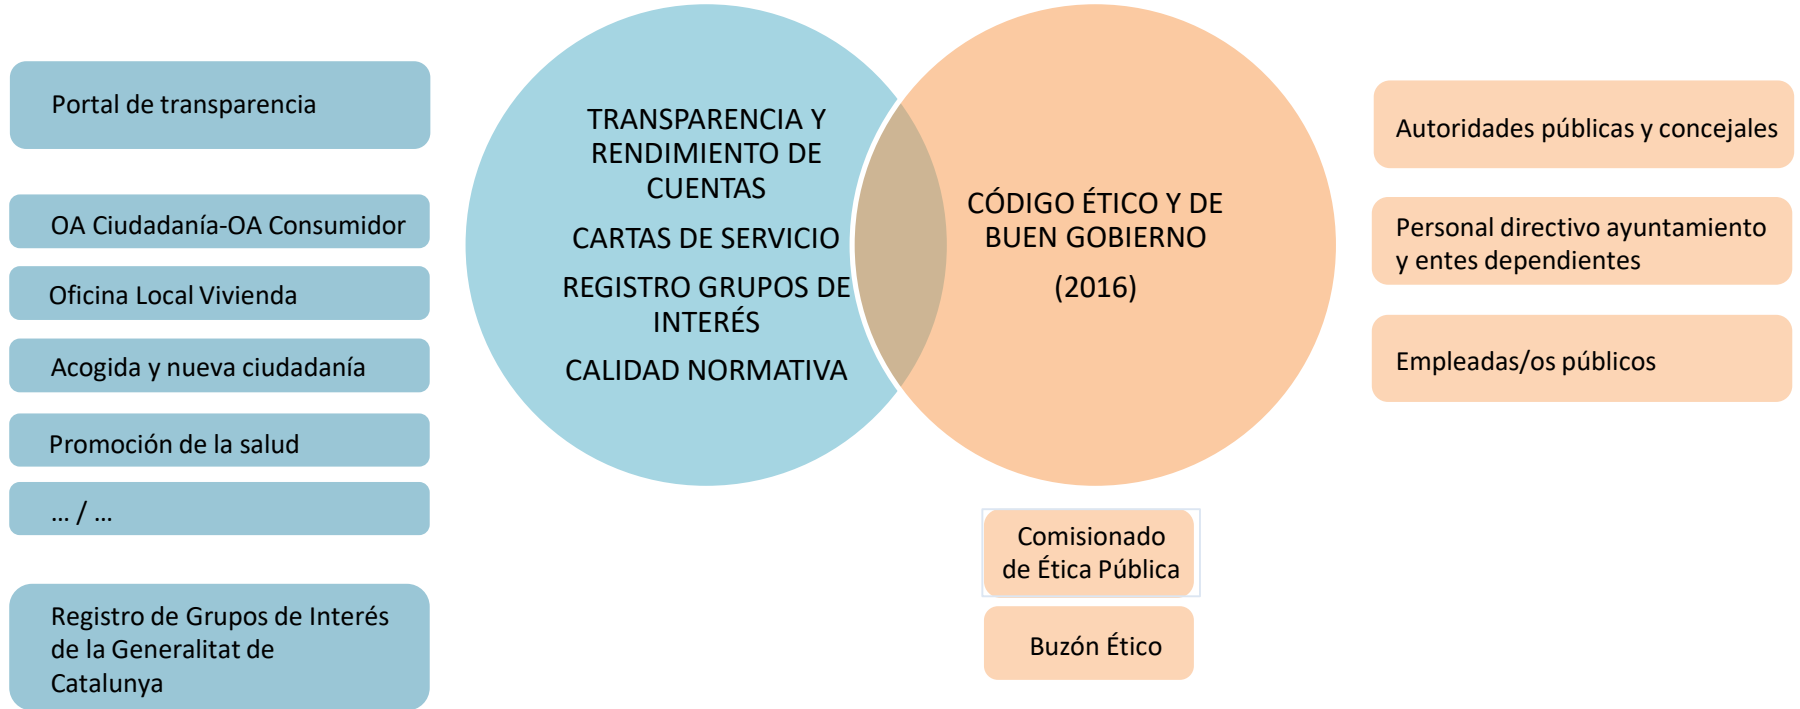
Portal de transparencia

OA Ciudadanía-OA Consumidor

Oficina Local Vivienda

Acogida y nueva ciudadanía

Promoción de la salud

... / ...

Registro de Grupos de Interés de la Generalitat de Catalunya

TRANSPARENCIA Y RENDIMIENTO DE CUENTAS

CARTAS DE SERVICIO

REGISTRO GRUPOS DE INTERÉS

CALIDAD NORMATIVA

CÓDIGO ÉTICO Y DE BUEN GOBIERNO

(2016)

Comisionado de Ética Pública

Buzón Ético

Autoridades públicas y concejales

Personal directivo ayuntamiento y entes dependientes

Empleadas/os públicos